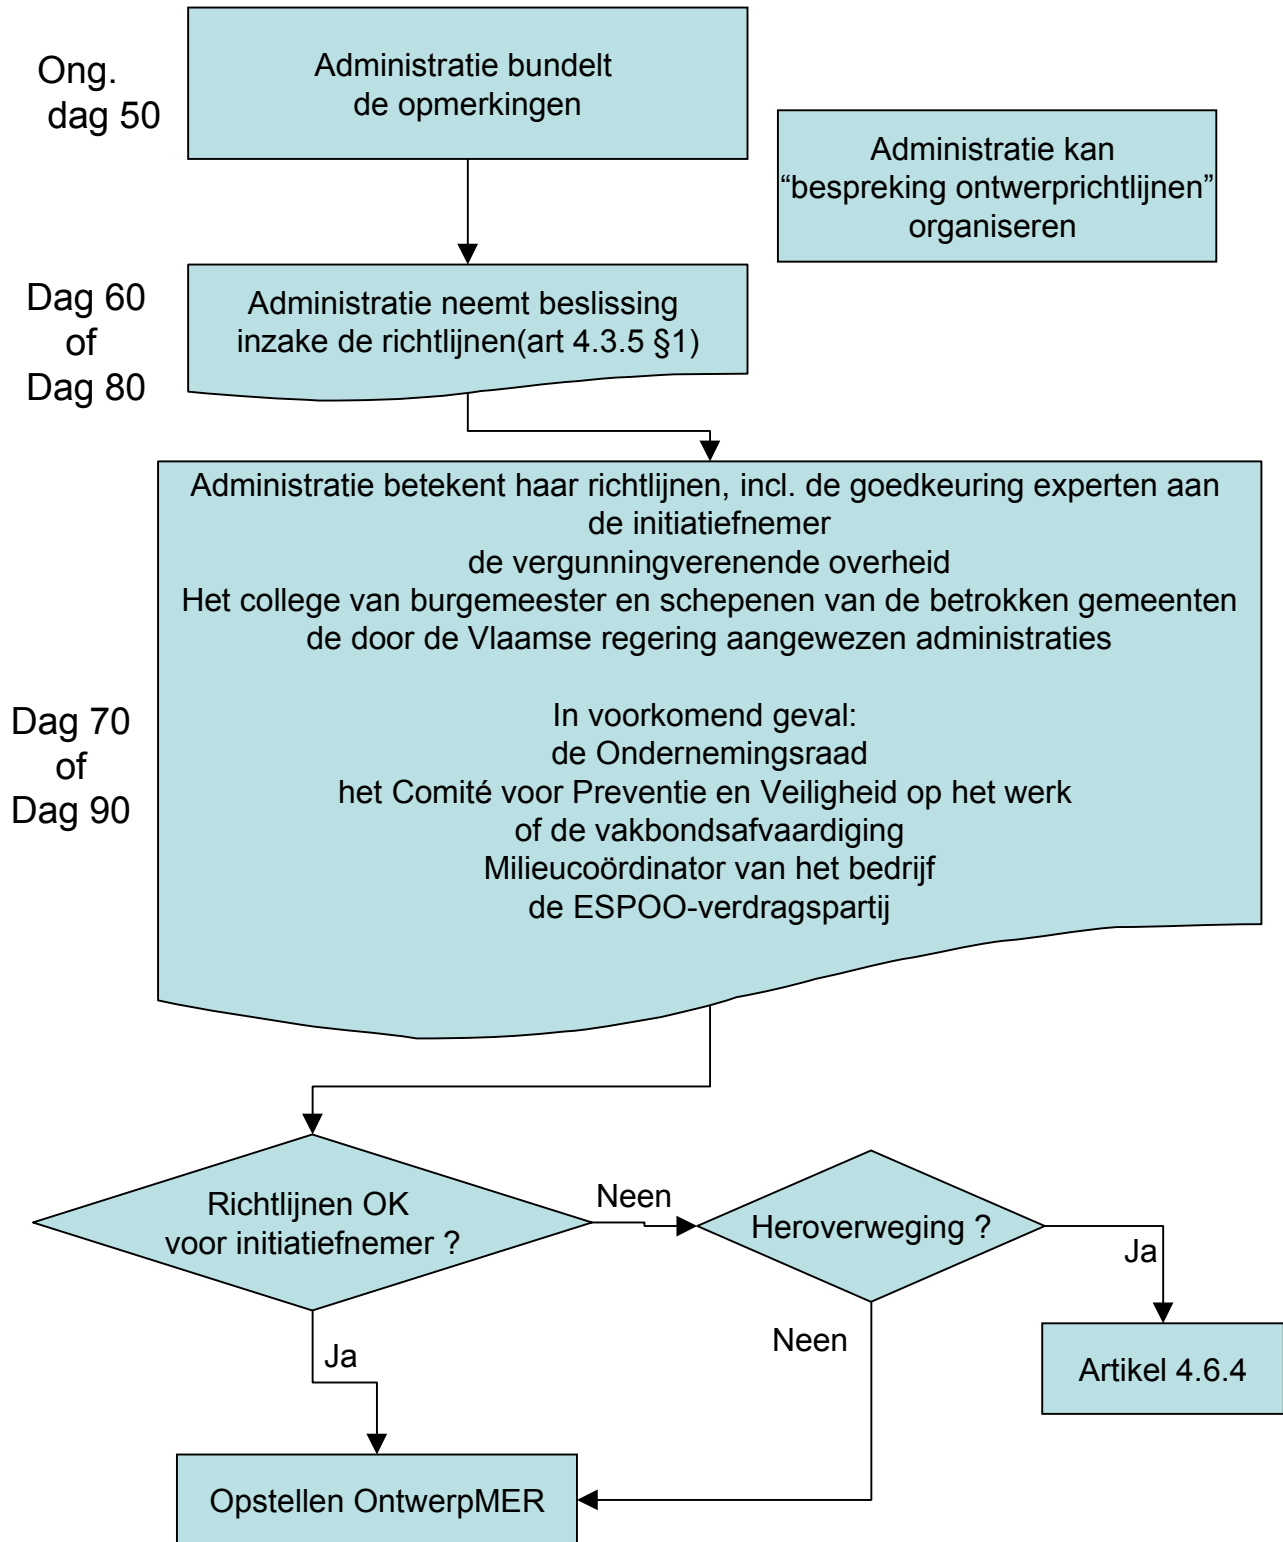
Ong.
dag 50

Administratie bundelt de opmerkingen

Administratie kan “bespreking ontwerprichtlijnen” organiseren

Dag 60
of
Dag 80

Administratie neemt beslissing inzake de richtlijnen(art 4.3.5 §1)

Administratie betekent haar richtlijnen, incl. de goedkeuring experten aan
de initiatiefnemer
de vergunningverenende overheid
Het college van burgemeester en schepenen van de betrokken gemeenten
de door de Vlaamse regering aangewezen administraties

In voorkomend geval:
de Ondernemingsraad
het Comité voor Preventie en Veiligheid op het werk
of de vakbondsafvaardiging
Milieucoördinator van het bedrijf
de ESPOO-verdragspartij

Dag 70
of
Dag 90

Richtlijnen OK voor initiatiefnemer ?

Neen

Heroverweging ?

Ja

Artikel 4.6.4

Ja

Neen

Opstellen OntwerpMER